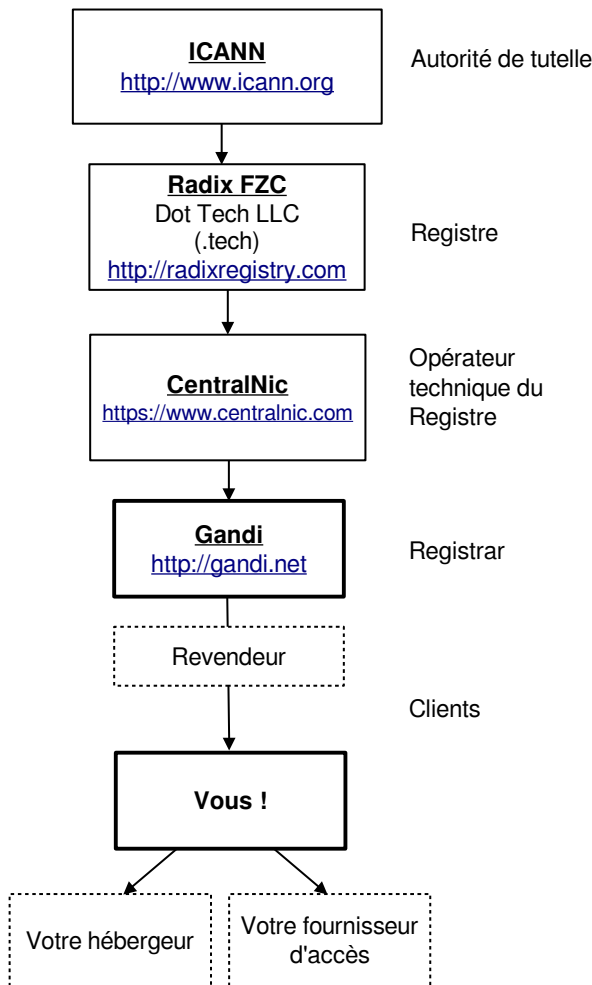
ICANN
http://www.icann.org

Autorité de tutelle

Radix FZC
Dot Tech LLC
(.tech)
http://radixregistry.com

Registre

CentralNic
https://www.centralnic.com

Opérateur technique du Registre

Gandi
http://gandi.net

Registrar

Revendeur

Clients

Vous !

Votre hébergeur

Votre fournisseur d'accès